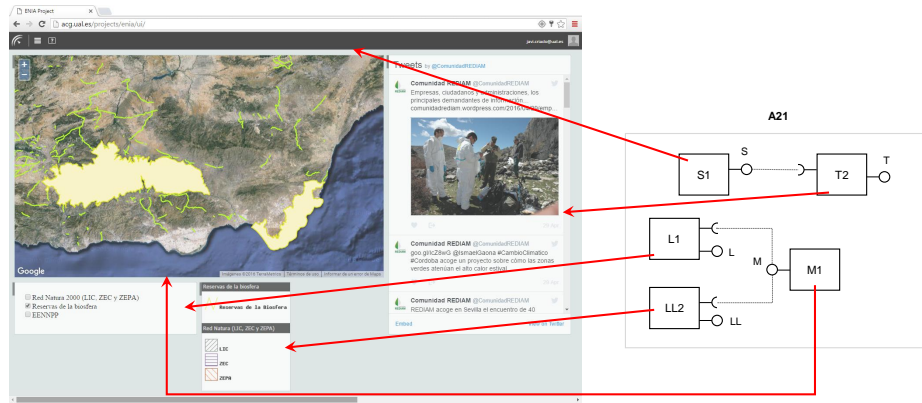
ENIA Project

acg.ual.es/projects/enia/ui/

javi.criado@ual.es

Google

Imágenes ©2016 TerraMetrics | Términos de uso | Informar de un error de Maps

Tweets by @ComunidadREDIAM

Comunidad REDIAM @ComunidadREDIAM
Empresas, ciudadanos y administraciones, los principales demandantes de información comunidadrediam.wordpress.com/2016/

Comunidad REDIAM @ComunidadREDIAM
goo.gl/c28wG @ismaelGaona #CambioClimatico #Córdoba acoge un proyecto sobre cómo las zonas verdes atenúan el alto calor estival

Comunidad REDIAM @ComunidadREDIAM
REDIAM acoge en Sevilla el encuentro de 40

Embed

View on Twitter

Red Natura 2000 (LIC, ZEC y ZEPA)
Reservas de la biosfera
EENNPP

Reservas de la biosfera
Reservas de la Biosfera

Red Natura (LIC, ZEC y ZEPA)
LIC
ZEC
ZEPA

A21

S1
S
T2
T
L1
L
M
M1
LL2
LL